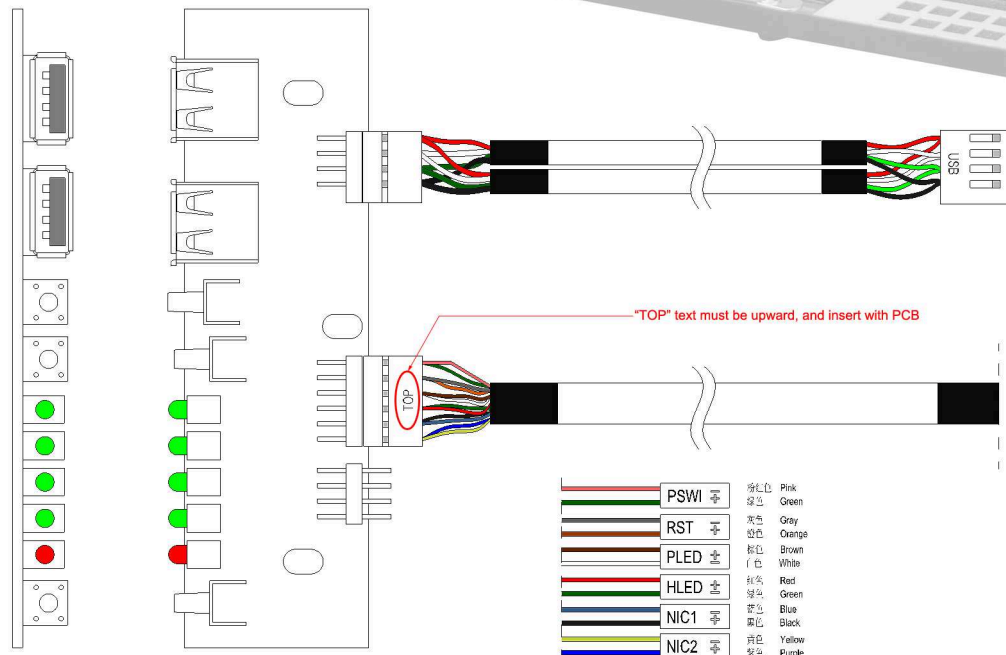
USB

"TOP" text must be upward, and insert with PCB

TOP

PSWI 粉红色 Pink 绿色 Green
RST 灰色 Gray 橙色 Orange
PLED 棕色 Brown 白色 White
HLED 红色 Red 绿色 Green
NIC1 蓝色 Blue 黑色 Black
NIC2 黄色 Yellow 紫色 Purple